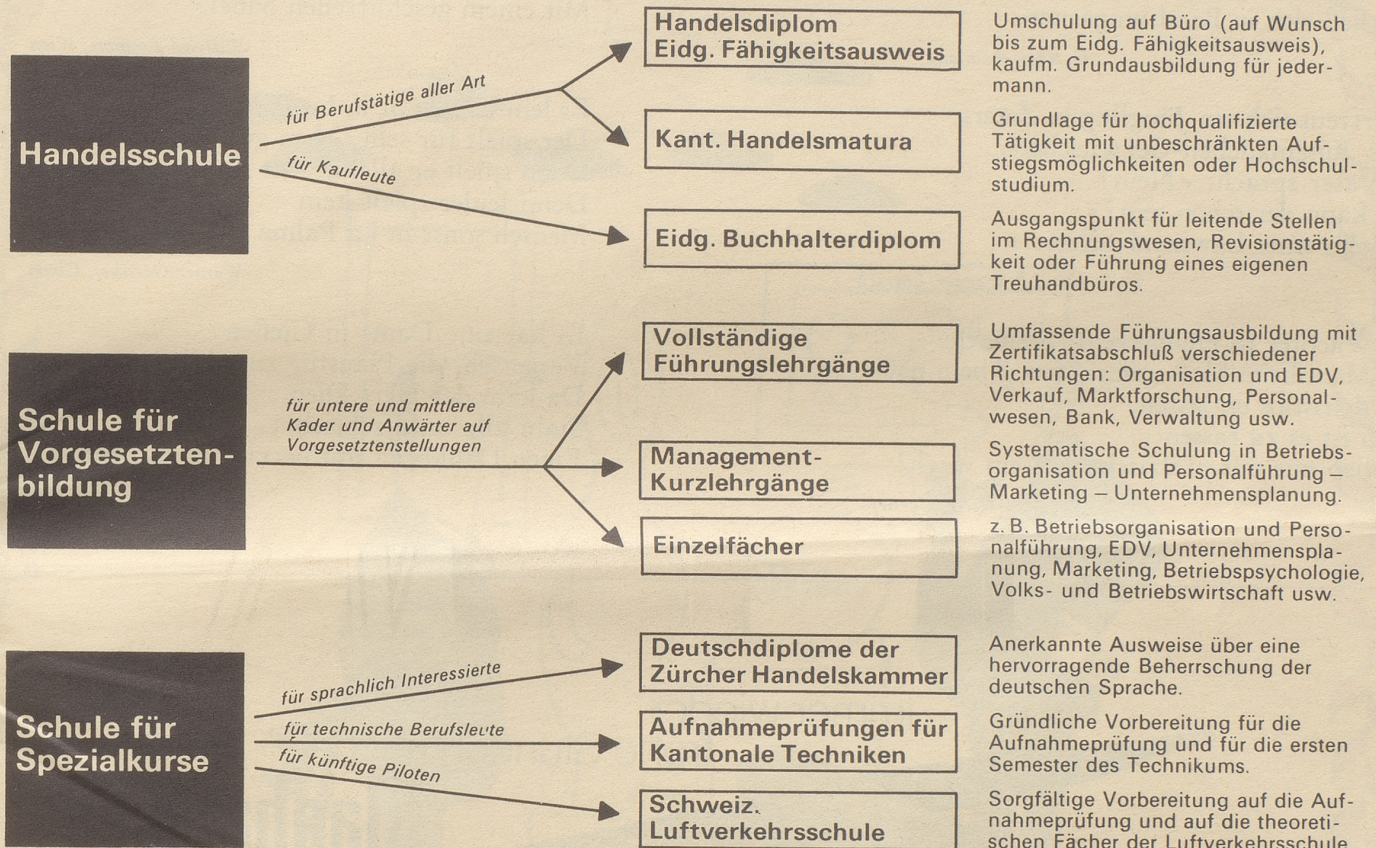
Handelsschule

für Berufstätige aller Art

für Kaufleute

Handelsdiplom Eidg. Fähigkeitsausweis

Umschulung auf Büro (auf Wunsch bis zum Eidg. Fähigkeitsausweis), kaufm. Grundausbildung für jedermann.

Kant. Handelsmatura

Grundlage für hochqualifizierte Tätigkeit mit unbeschränkten Aufstiegsmöglichkeiten oder Hochschulstudium.

Eidg. Buchhalterdiplom

Ausgangspunkt für leitende Stellen im Rechnungswesen, Revisionstätigkeit oder Führung eines eigenen Treuhandbüros.

Schule für Vorgesetztenbildung

für untere und mittlere Kader und Anwärter auf Vorgesetztenstellungen

Vollständige Führungslehrgänge

Umfassende Führungsausbildung mit Zertifikatsabschluß verschiedener Richtungen: Organisation und EDV, Verkauf, Marktforschung, Personalwesen, Bank, Verwaltung usw.

Management-Kurzlehrgänge

Systematische Schulung in Betriebsorganisation und Personalführung – Marketing – Unternehmensplanung.

Einzelfächer

z. B. Betriebsorganisation und Personalführung, EDV, Unternehmensplanung, Marketing, Betriebspsychologie, Volks- und Betriebswirtschaft usw.

Schule für Spezialkurse

für sprachlich Interessierte

für technische Berufsleute

für künftige Piloten

Deutschdiplome der Zürcher Handelskammer

Anerkannte Ausweise über eine hervorragende Beherrschung der deutschen Sprache.

Aufnahmeprüfungen für Kantonale Techniken

Gründliche Vorbereitung für die Aufnahmeprüfung und für die ersten Semester des Technikums.

Schweiz. Luftverkehrsschule

Sorgfältige Vorbereitung auf die Aufnahmeprüfung und auf die theoretischen Fächer der Luftverkehrsschule